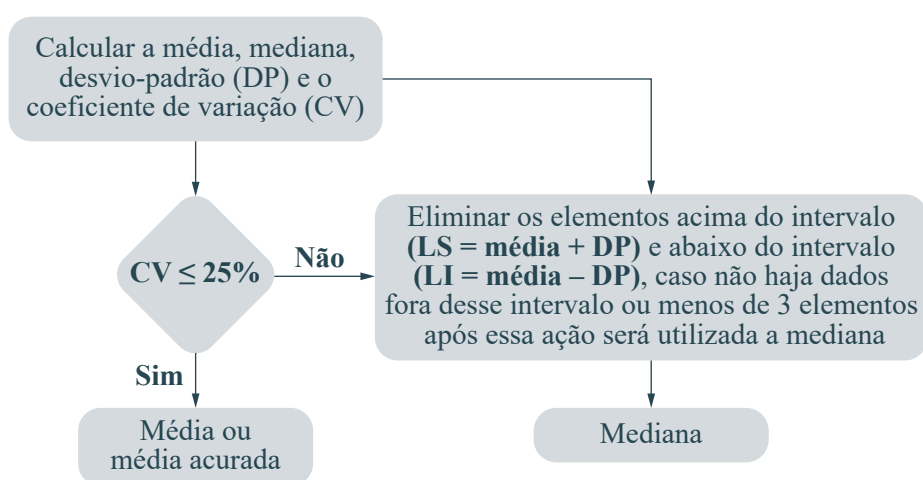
Calcular a média, mediana, desvio-padrão (DP) e o coeficiente de variação (CV)

CV ≤ 25%

Não

Eliminar os elementos acima do intervalo **(LS = média + DP)** e abaixo do intervalo **(LI = média – DP)**, caso não haja dados fora desse intervalo ou menos de 3 elementos após essa ação será utilizada a mediana

Sim

Média ou média acurada

Mediana